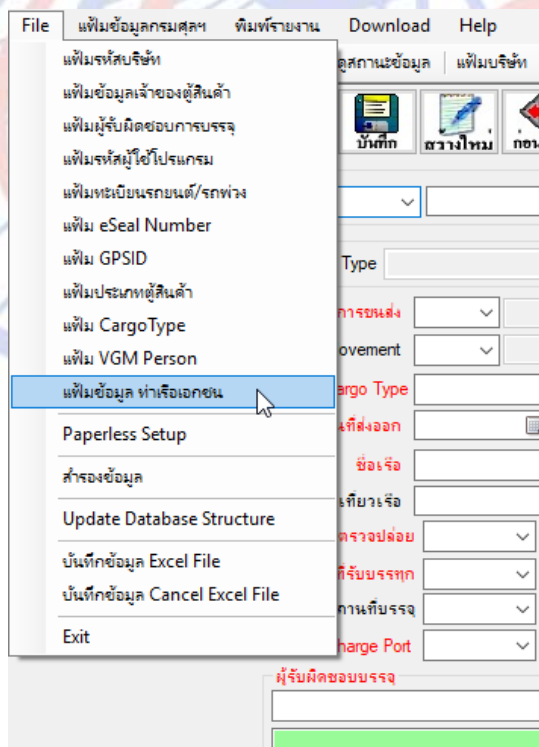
File แฟ้มข้อมูลกรมศุลฯ พิมพ์รายงาน Download Help

แฟ้มรหัสบริษัท
แฟ้มข้อมูลเจ้าของตู้สินค้า
แฟ้มผู้รับผิดชอบการบรรจุ
แฟ้มรหัสผู้ใช้โปรแกรม
แฟ้มทะเบียนรถยนต์/รถพ่วง
แฟ้ม eSeal Number
แฟ้ม GPSID
แฟ้มประเภทตู้สินค้า
แฟ้ม CargoType
แฟ้ม VGM Person
แฟ้มข้อมูล ท่าเรือเอกชน
Paperless Setup
สำรองข้อมูล
Update Database Structure
บันทึกข้อมูล Excel File
บันทึกข้อมูล Cancel Excel File
Exit

ดูสถานะข้อมูล | แฟ้มบริษัท

บันทึก สร้างใหม่ ก่อน

Type
การขนส่ง
ovement
argo Type
ที่ส่งออก
ชื่อเรือ
เที่ยวเรือ
ตรวจปล่อย
ที่รับบรรทุก
ถานที่บรรจุ
harge Port
ผู้รับผิดชอบบรรจุ